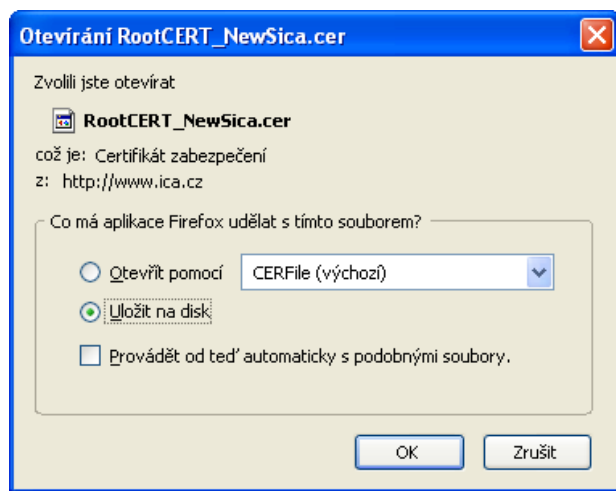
Otevírání RootCERT_NewSica.cer

Zvolili jste otevírat

RootCERT_NewSica.cer

což je: Certifikát zabezpečení
z: http://www.ica.cz

Co má aplikace Firefox udělat s tímto souborem?

Otevřít pomocí CERFile (výchozí)

Uložit na disk

Provádět od teď automaticky s podobnými soubory.

OK Zrušit